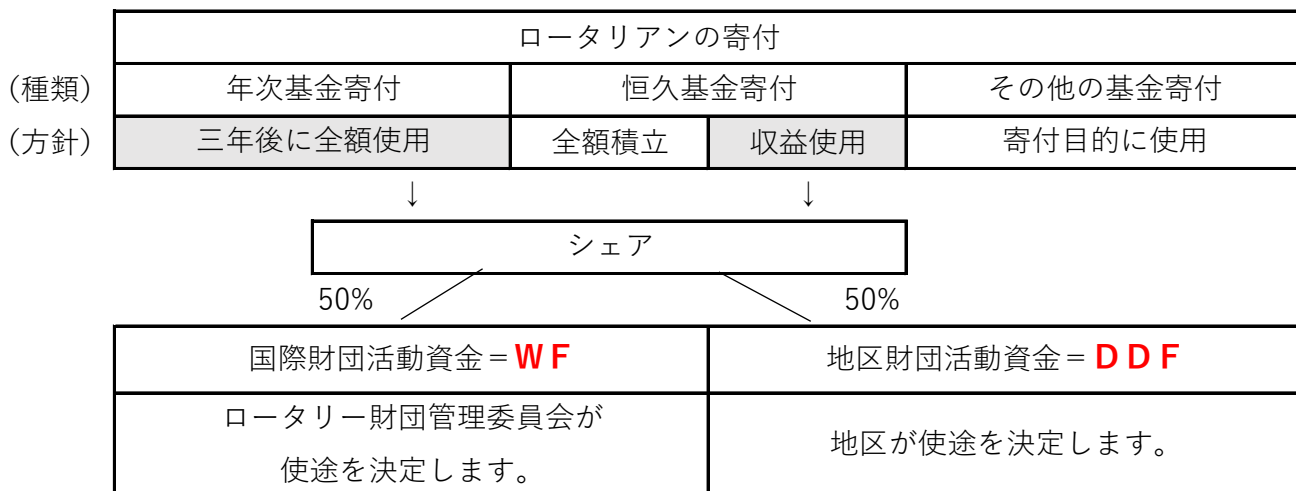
| | ロータリアンの寄付 | | | |
|---|---|---|---|---|
| (種類) | 年次基金寄付 | 恒久基金寄付 | | その他の基金寄付 |
| (方針) | 三年後に全額使用 | 全額積立 | 収益使用 | 寄付目的に使用 |

↓ ↓

シェア

50% 50%

| 国際財団活動資金＝ＷＦ | 地区財団活動資金＝ＤＤＦ |
|---|---|
| ロータリー財団管理委員会が使途を決定します。 | 地区が使途を決定します。 |